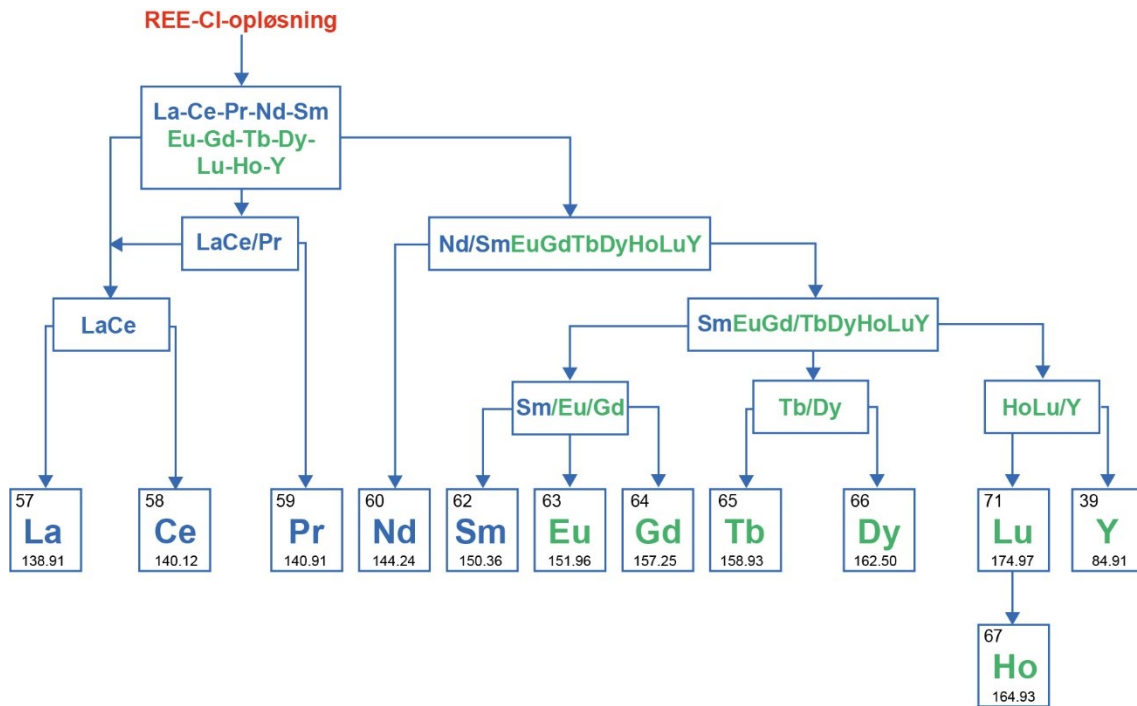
REE-Cl-opløsning

La-Ce-Pr-Nd-Sm
Eu-Gd-Tb-Dy-
Lu-Ho-Y

LaCe/Pr

Nd/SmEuGdTbDyHoLuY

LaCe

SmEuGd/TbDyHoLuY

Sm/Eu/Gd

Tb/Dy

HoLu/Y

57
La
138.91

58
Ce
140.12

59
Pr
140.91

60
Nd
144.24

62
Sm
150.36

63
Eu
151.96

64
Gd
157.25

65
Tb
158.93

66
Dy
162.50

71
Lu
174.97

39
Y
84.91

67
Ho
164.93